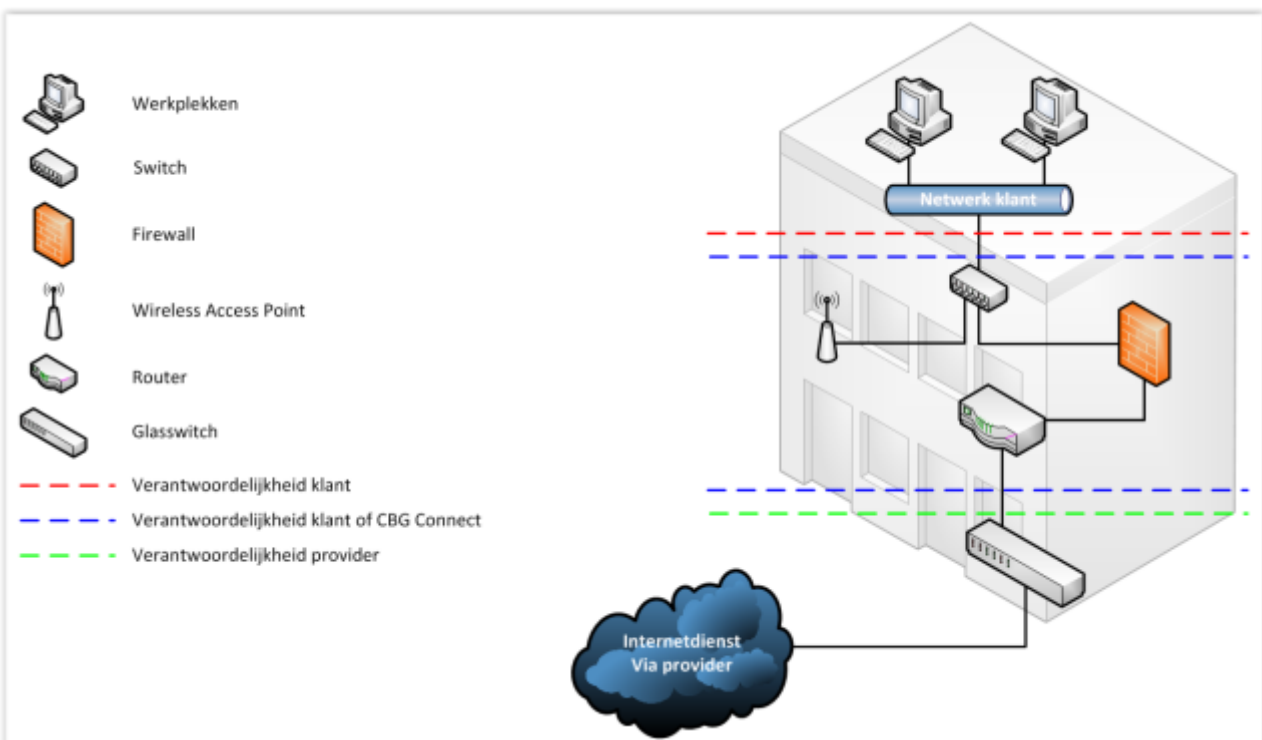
Werkplekken

Switch

Firewall

Wireless Access Point

Router

Glasswitch

Verantwoordelijkheid klant

Verantwoordelijkheid klant of CBG Connect

Verantwoordelijkheid provider

Netwerk klant

Internetdienst
Via provider